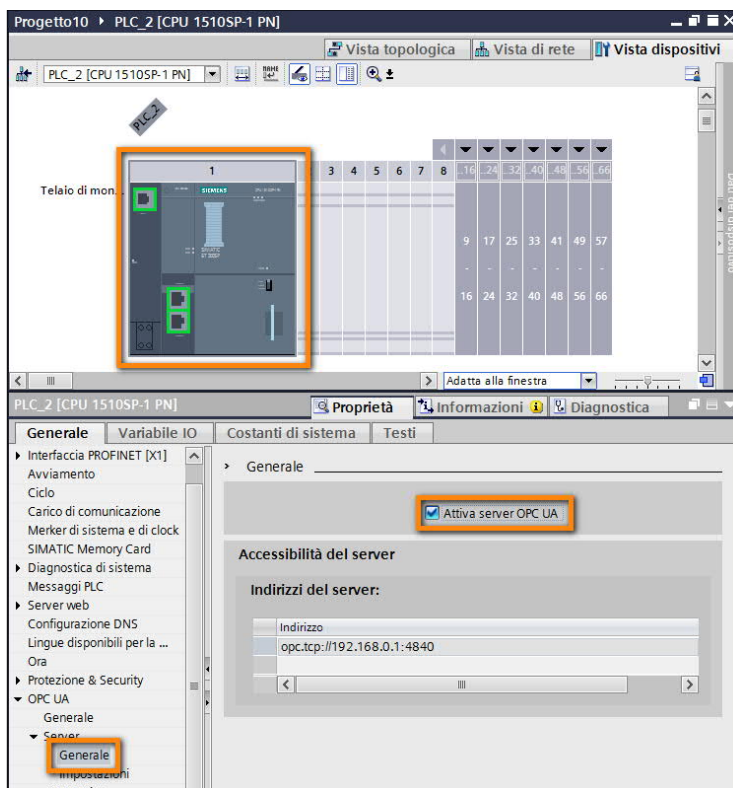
Progetto10 ▸ PLC_2 [CPU 1510SP-1 PN]

Vista topologica
Vista di rete
Vista dispositivi

PLC_2 [CPU 1510SP-1 PN]

PLC_2

Telaio di mon...

1
3 4 5 6 7 8
..16 ..24 ..32 ..40 ..48 ..56 ..66
SIEMENS
SIMATIC ET 200SP
9 17 25 33 41 49 57
16 24 32 40 48 56 66

Adatta alla finestra

PLC_2 [CPU 1510SP-1 PN]
Proprietà
Informazioni
Diagnostica

Generale
Variabile IO
Costanti di sistema
Testi

▸ Interfaccia PROFINET [X1]
Avviamento
Ciclo
Carico di comunicazione
Merker di sistema e di clock
SIMATIC Memory Card
▸ Diagnostica di sistema
Messaggi PLC
▸ Server web
Configurazione DNS
Lingue disponibili per la ...
Ora
▸ Protezione & Security
▾ OPC UA
Generale
▾ Server
Generale
Impostazioni

› Generale

Attiva server OPC UA

Accessibilità del server

Indirizzi del server:

| Indirizzo |
|---|
| opc.tcp://192.168.0.1:4840 |